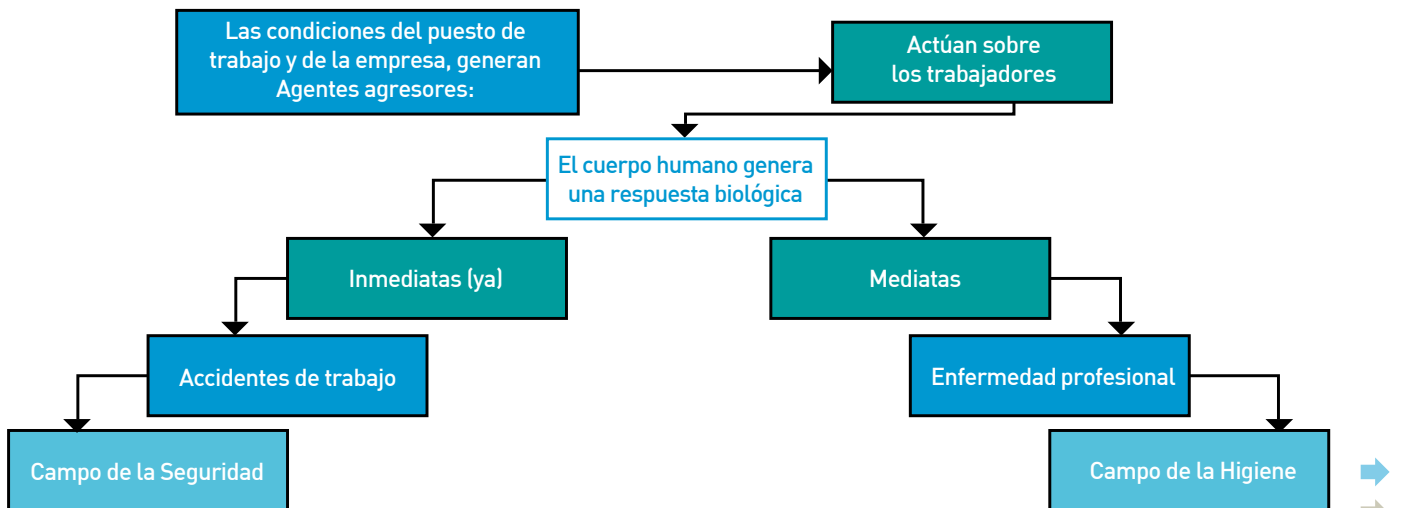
Las condiciones del puesto de trabajo y de la empresa, generan Agentes agresores:

Actúan sobre los trabajadores

El cuerpo humano genera una respuesta biológica

Inmediatas (ya)

Mediatas

Accidentes de trabajo

Enfermedad profesional

Campo de la Seguridad

Campo de la Higiene